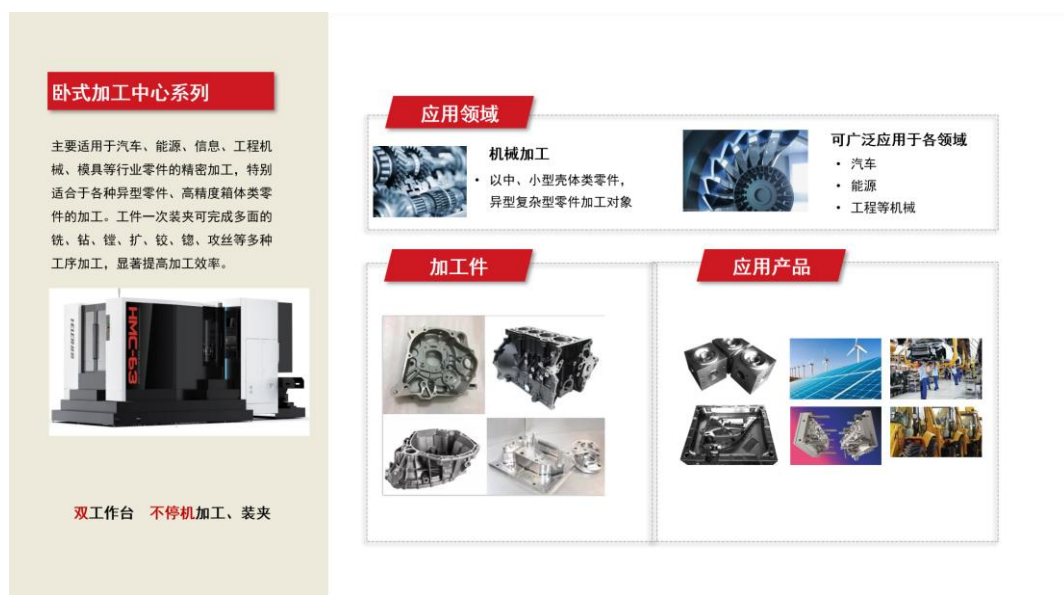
卧式加工中心系列

主要适用于汽车、能源、信息、工程机械、模具等行业零件的精密加工，特别适合于各种异型零件、高精度箱体类零件的加工。工件一次装夹可完成多面的铣、钻、镗、扩、铰、锪、攻丝等多种工序加工，显著提高加工效率。

HMC-63

双工作台 不停机加工、装夹

应用领域

机械加工
• 以中、小型壳体类零件，异型复杂型零件加工对象

可广泛应用于各领域
• 汽车
• 能源
• 工程等机械

加工件

应用产品